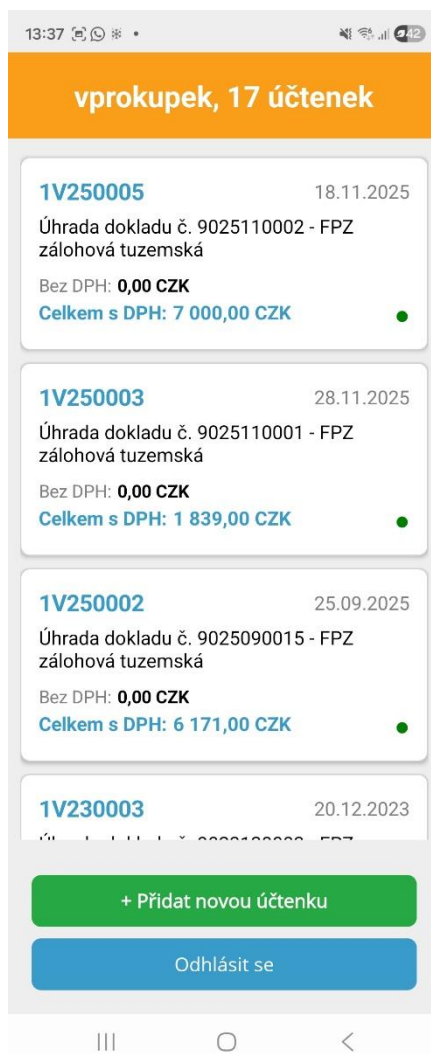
13:37

42

vprokupek, 17 účtenek

1V250005 18.11.2025
Úhrada dokladu č. 9025110002 - FPZ zálohová tuzemská
Bez DPH: 0,00 CZK
Celkem s DPH: 7 000,00 CZK

1V250003 28.11.2025
Úhrada dokladu č. 9025110001 - FPZ zálohová tuzemská
Bez DPH: 0,00 CZK
Celkem s DPH: 1 839,00 CZK

1V250002 25.09.2025
Úhrada dokladu č. 9025090015 - FPZ zálohová tuzemská
Bez DPH: 0,00 CZK
Celkem s DPH: 6 171,00 CZK

1V230003 20.12.2023
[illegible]

+ Přidat novou účtenku

Odhlásit se